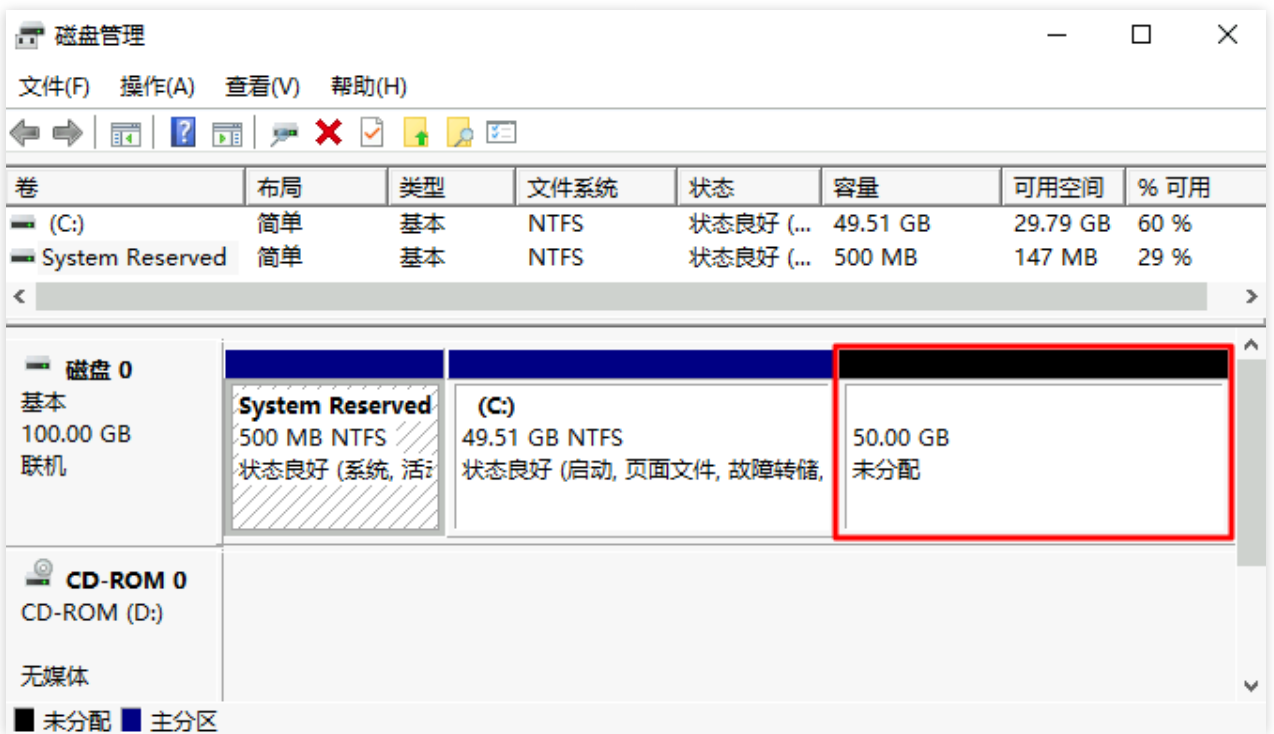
磁盘管理

文件(F) 操作(A) 查看(V) 帮助(H)

| 卷 | 布局 | 类型 | 文件系统 | 状态 | 容量 | 可用空间 | % 可用 |
|---|---|---|---|---|---|---|---|
| (C:) | 简单 | 基本 | NTFS | 状态良好 (... | 49.51 GB | 29.79 GB | 60 % |
| System Reserved | 简单 | 基本 | NTFS | 状态良好 (... | 500 MB | 147 MB | 29 % |

磁盘 0
基本
100.00 GB
联机

System Reserved
500 MB NTFS
状态良好 (系统, 活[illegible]

(C:)
49.51 GB NTFS
状态良好 (启动, 页面文件, 故障转储,

50.00 GB
未分配

CD-ROM 0
CD-ROM (D:)

无媒体

未分配 主分区